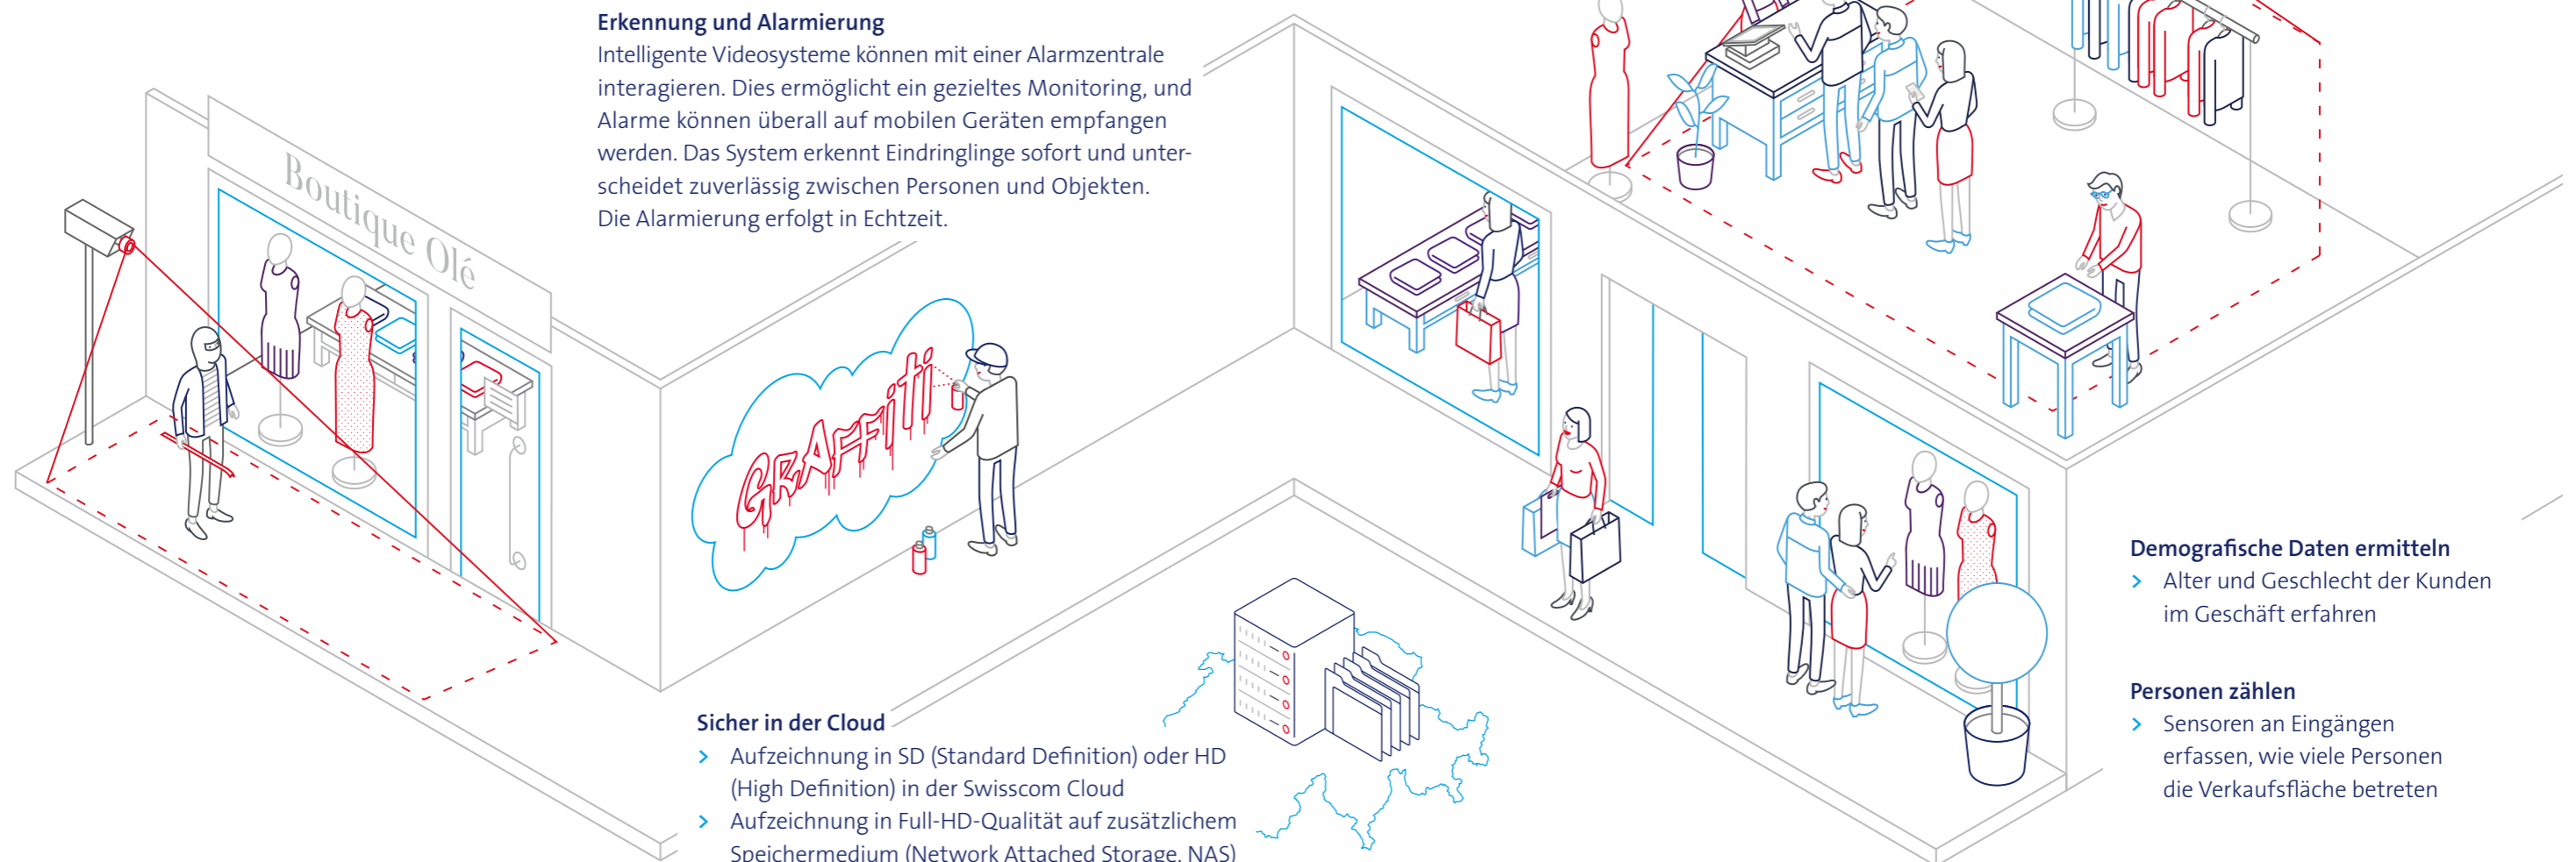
Erkennung und Alarmierung
Intelligente Videosysteme können mit einer Alarmzentrale interagieren. Dies ermöglicht ein gezieltes Monitoring, und Alarme können überall auf mobilen Geräten empfangen werden. Das System erkennt Eindringlinge sofort und unterscheidet zuverlässig zwischen Personen und Objekten. Die Alarmierung erfolgt in Echtzeit.

Boutique Olé

GRAFFITI

Demografische Daten ermitteln
› Alter und Geschlecht der Kunden im Geschäft erfahren

Personen zählen
› Sensoren an Eingängen erfassen, wie viele Personen die Verkaufsfläche betreten

Sicher in der Cloud
› Aufzeichnung in SD (Standard Definition) oder HD (High Definition) in der Swisscom Cloud
› Aufzeichnung in Full-HD-Qualität auf zusätzlichem Speichermedium (Network Attached Storage, NAS)